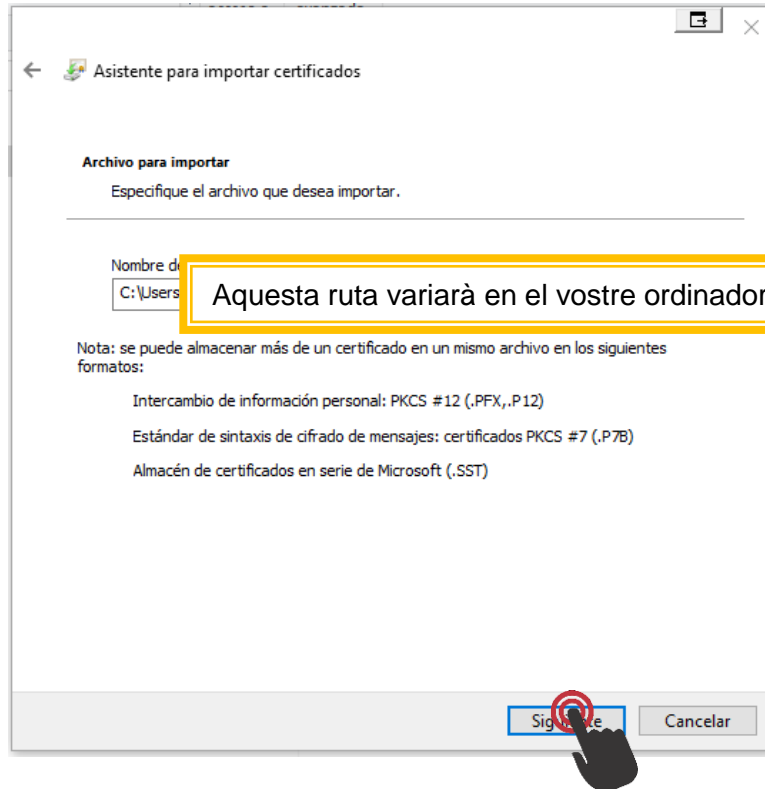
Asistente para importar certificados

Archivo para importar
Especifique el archivo que desea importar.

Nombre d
C:\Users

Aquesta ruta variarà en el vostre ordinador

Nota: se puede almacenar más de un certificado en un mismo archivo en los siguientes formatos:

Intercambio de información personal: PKCS #12 (.PFX,.P12)

Estándar de sintaxis de cifrado de mensajes: certificados PKCS #7 (.P7B)

Almacén de certificados en serie de Microsoft (.SST)

Sig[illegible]te

Cancelar